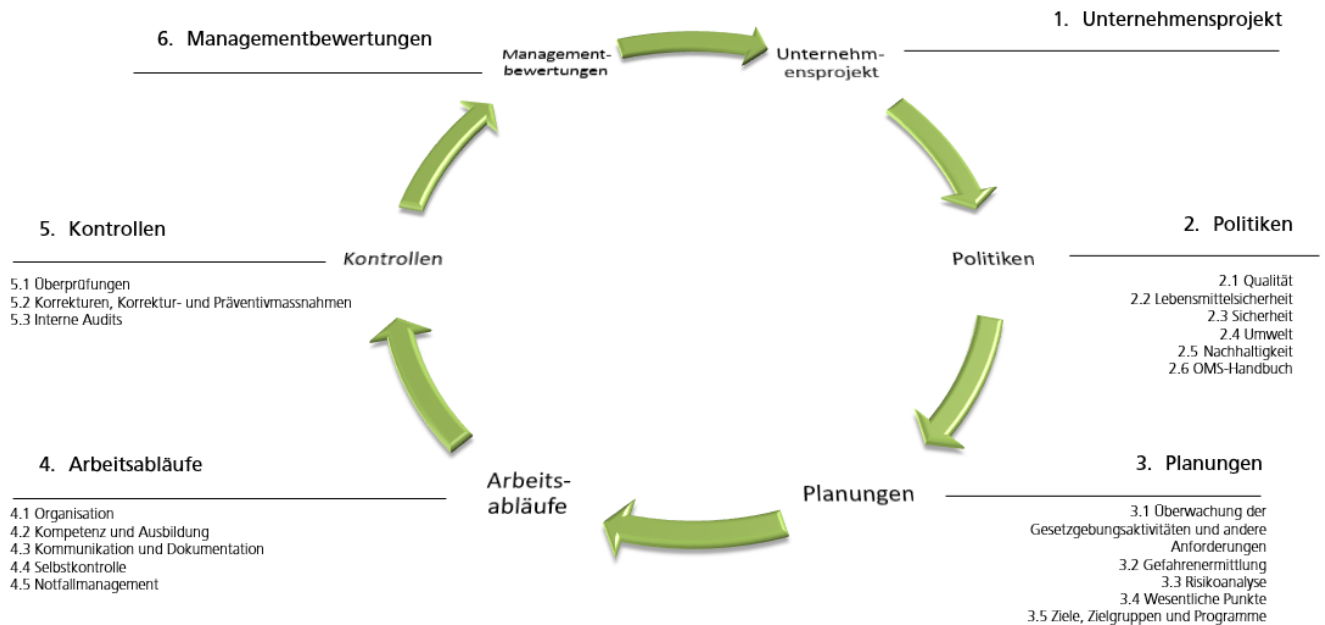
6. Managementbewertungen

Management-bewertungen

Unternehm-ensprojekt

1. Unternehmensprojekt

5. Kontrollen

Kontrollen

5.1 Überprüfungen
5.2 Korrekturen, Korrektur- und Präventivmassnahmen
5.3 Interne Audits

Politiken

2. Politiken

2.1 Qualität
2.2 Lebensmittelsicherheit
2.3 Sicherheit
2.4 Umwelt
2.5 Nachhaltigkeit
2.6 OMS-Handbuch

4. Arbeitsabläufe

Arbeits-abläufe

4.1 Organisation
4.2 Kompetenz und Ausbildung
4.3 Kommunikation und Dokumentation
4.4 Selbstkontrolle
4.5 Notfallmanagement

Planungen

3. Planungen

3.1 Überwachung der Gesetzgebungsaktivitäten und andere Anforderungen
3.2 Gefahrenermittlung
3.3 Risikoanalyse
3.4 Wesentliche Punkte
3.5 Ziele, Zielgruppen und Programme